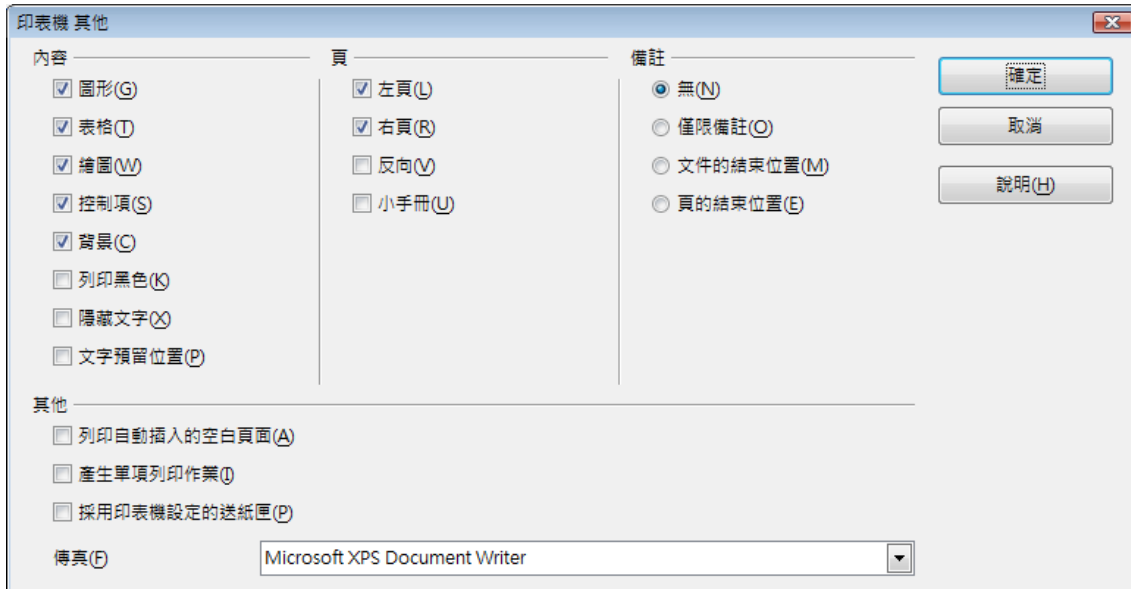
印表機 其他

內容

圖形(G)

表格(T)

繪圖(W)

控制項(S)

背景(C)

列印黑色(K)

隱藏文字(X)

文字預留位置(P)

頁

左頁(L)

右頁(R)

反向(V)

小手冊(U)

備註

無(N)

僅限備註(O)

文件的結束位置(M)

頁的結束位置(E)

確定

取消

說明(H)

其他

列印自動插入的空白頁面(A)

產生單項列印作業(I)

採用印表機設定的送紙匣(P)

傳真(F)

Microsoft XPS Document Writer